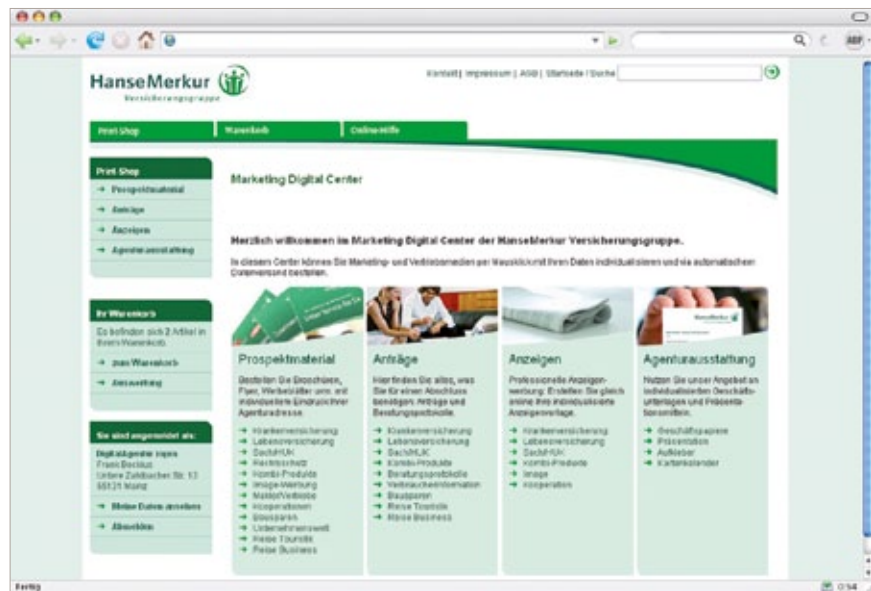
HanseMerkur
Versicherungsgruppe

Kontakt | Impressum | AGB | Startseite / Suche

Print Shop
Warenkorb
Online-Hilfe

Print Shop
→ Prospektmaterial
→ Anträge
→ Anzeigen
→ Agenturausstattung

Ihr Warenkorb
Es befinden sich 2 Artikel in Ihrem Warenkorb.
→ zum Warenkorb
→ Auswertung

Sie sind angemeldet als:
Digitalagentur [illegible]
Frank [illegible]
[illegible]
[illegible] Mainz
→ Meine Daten ansehen
→ Abmelden

Marketing Digital Center

Herzlich willkommen im Marketing Digital Center der HanseMerkur Versicherungsgruppe.

In diesem Center können Sie Marketing- und Vertriebsmedien per Mausklick mit Ihren Daten individualisieren und via automatischen Datenversand bestellen.

Prospektmaterial
Bestellen Sie Broschüren, Flyer, Werbeblätter und individuelle Eindrucke Ihrer Agenturadresse.
→ Krankenversicherung
→ Lebensversicherung
→ Sach/HUK
→ Rechtsschutz
→ Kombi-Produkte
→ Image-Werbung
→ Makler/Vertriebe
→ Kooperationen
→ Bausparen
→ Unternehmenswelt
→ Reise Touristik
→ Reise Business

Anträge
Hier finden Sie alles, was Sie für einen Abschluss benötigen: Anträge und Beratungsprotokolle.
→ Krankenversicherung
→ Lebensversicherung
→ Sach/HUK
→ Kombi-Produkte
→ Beratungsprotokolle
→ Verbraucherinformation
→ Bausparen
→ Reise Touristik
→ Reise Business

Anzeigen
Professionelle Anzeigenwerbung: Erstellen Sie gleich online Ihre individualisierte Anzeigenvorlage.
→ Krankenversicherung
→ Lebensversicherung
→ Sach/HUK
→ Kombi-Produkte
→ Image
→ Kooperation

Agenturausstattung
Nutzen Sie unser Angebot an individualisierten Geschäftsunterlagen und Präsentationsmitteln.
→ Geschäftspapiere
→ Präsentation
→ Aufkleber
→ Kartenkalender

Fertig